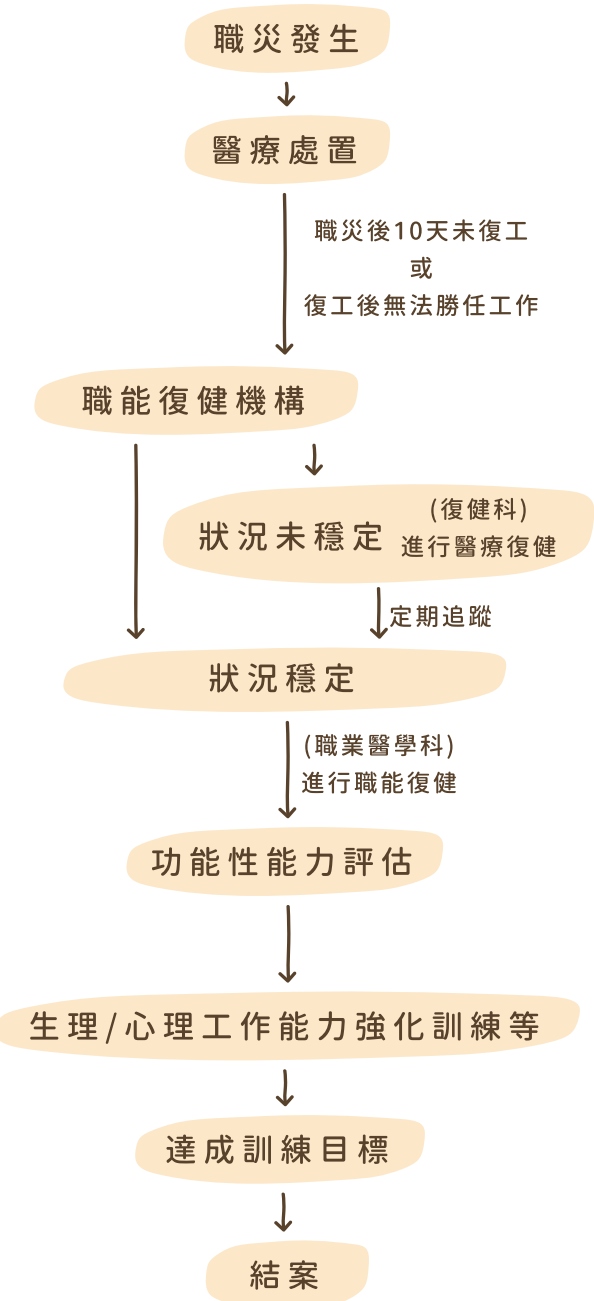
職災發生

醫療處置

職災後10天未復工
或
復工後無法勝任工作

職能復健機構

狀況未穩定

(復健科)
進行醫療復健

定期追蹤

狀況穩定

(職業醫學科)
進行職能復健

功能性能力評估

生理/心理工作能力強化訓練等

達成訓練目標

結案